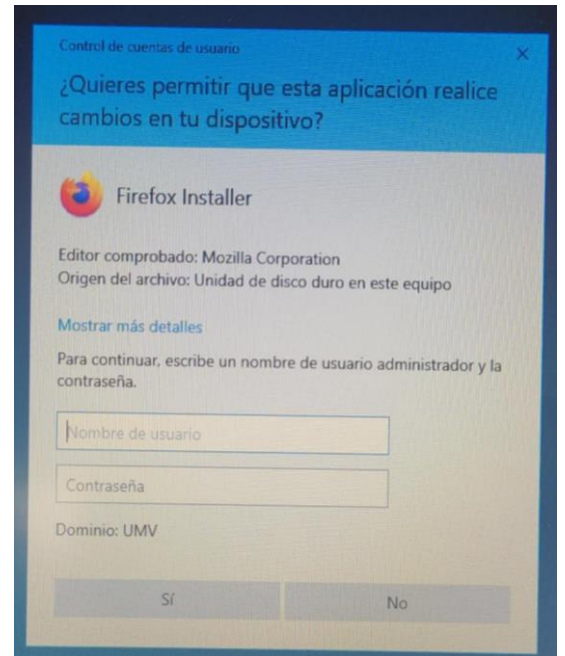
Control de cuentas de usuario

×

¿Quieres permitir que esta aplicación realice cambios en tu dispositivo?

Firefox Installer

Editor comprobado: Mozilla Corporation
Origen del archivo: Unidad de disco duro en este equipo

Mostrar más detalles

Para continuar, escribe un nombre de usuario administrador y la contraseña.

Nombre de usuario

Contraseña

Dominio: UMV

Sí

No